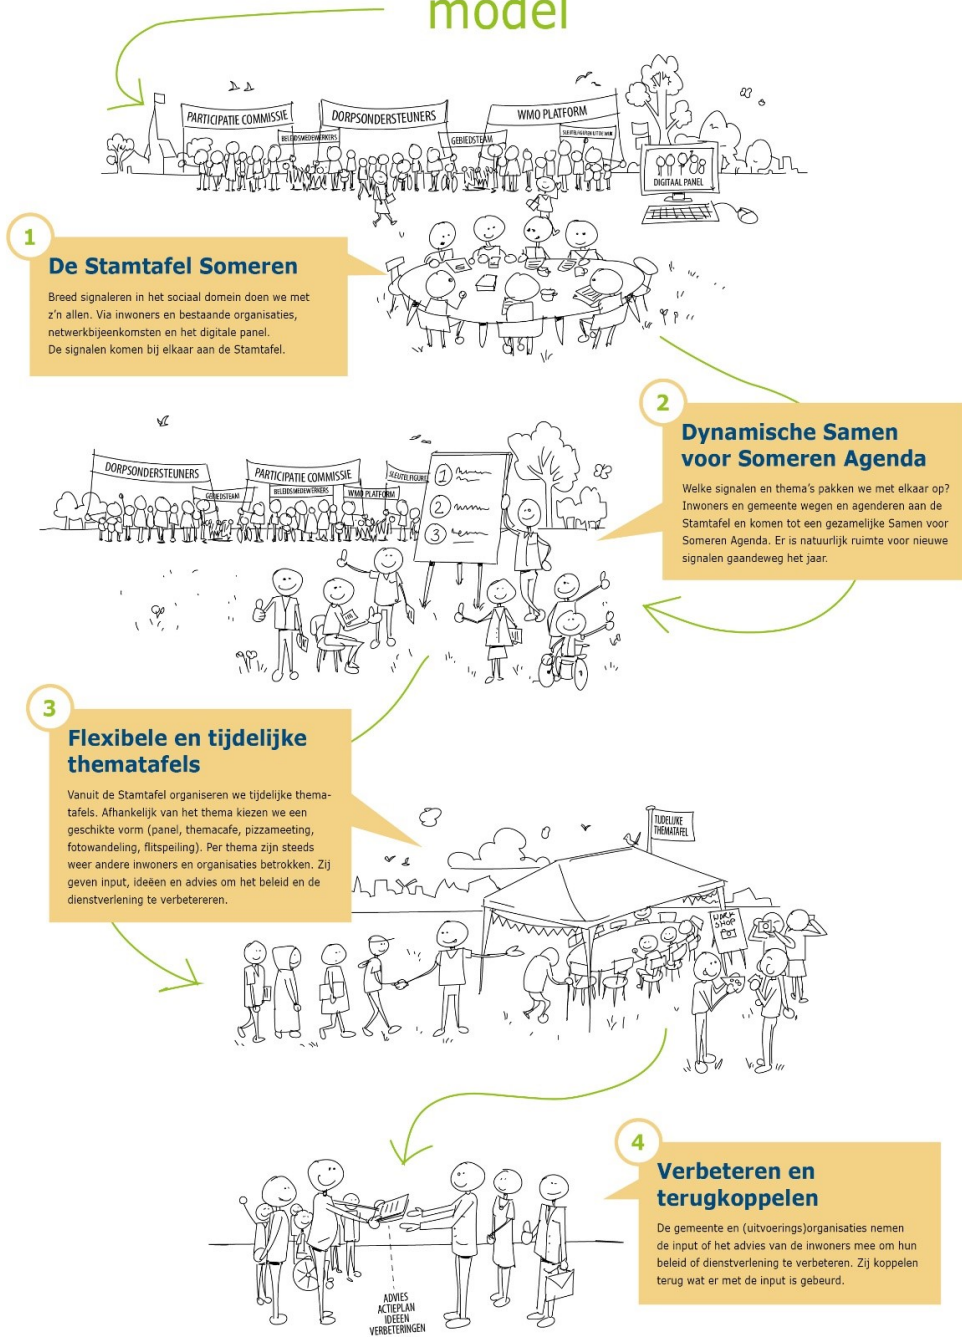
model

PARTICIPATIE COMMISSIE
BELEIDSMEDEWERKERS
DORPSONDERSTEUNERS
GEBIEDSTEAM
WMO PLATFORM
SLEUTELFIGUREN UIT DE WIJK
DIGITAAL PANEL

1
De Stamtafel Someren

Breed signaleren in het sociaal domein doen we met z'n allen. Via inwoners en bestaande organisaties, netwerkbijeenkomsten en het digitale panel. De signalen komen bij elkaar aan de Stamtafel.

DORPSONDERSTEUNERS
GEBIEDSTEAM
PARTICIPATIE COMMISSIE
BELEIDSMEDEWERKERS
WMO PLATFORM
SLEUTELFIGUREN
1
2
3

2
Dynamische Samen voor Someren Agenda

Welke signalen en thema's pakken we met elkaar op? Inwoners en gemeente wegen en agenderen aan de Stamtafel en komen tot een gezamelijke Samen voor Someren Agenda. Er is natuurlijk ruimte voor nieuwe signalen gaandeweg het jaar.

3
Flexibele en tijdelijke thematafels

Vanuit de Stamtafel organiseren we tijdelijke thematafels. Afhankelijk van het thema kiezen we een geschikte vorm (panel, themacafe, pizzameeting, fotowandeling, flitspeiling). Per thema zijn steeds weer andere inwoners en organisaties betrokken. Zij geven input, ideëen en advies om het beleid en de dienstverlening te verbetereren.

TIJDELIJKE THEMATAFEL
WORKSHOP

4
Verbeteren en terugkoppelen

De gemeente en (uitvoerings)organisaties nemen de input of het advies van de inwoners mee om hun beleid of dienstverlening te verbeteren. Zij koppelen terug wat er met de input is gebeurd.

ADVIES
ACTIEPLAN
IDEEEN
VERBETERINGEN